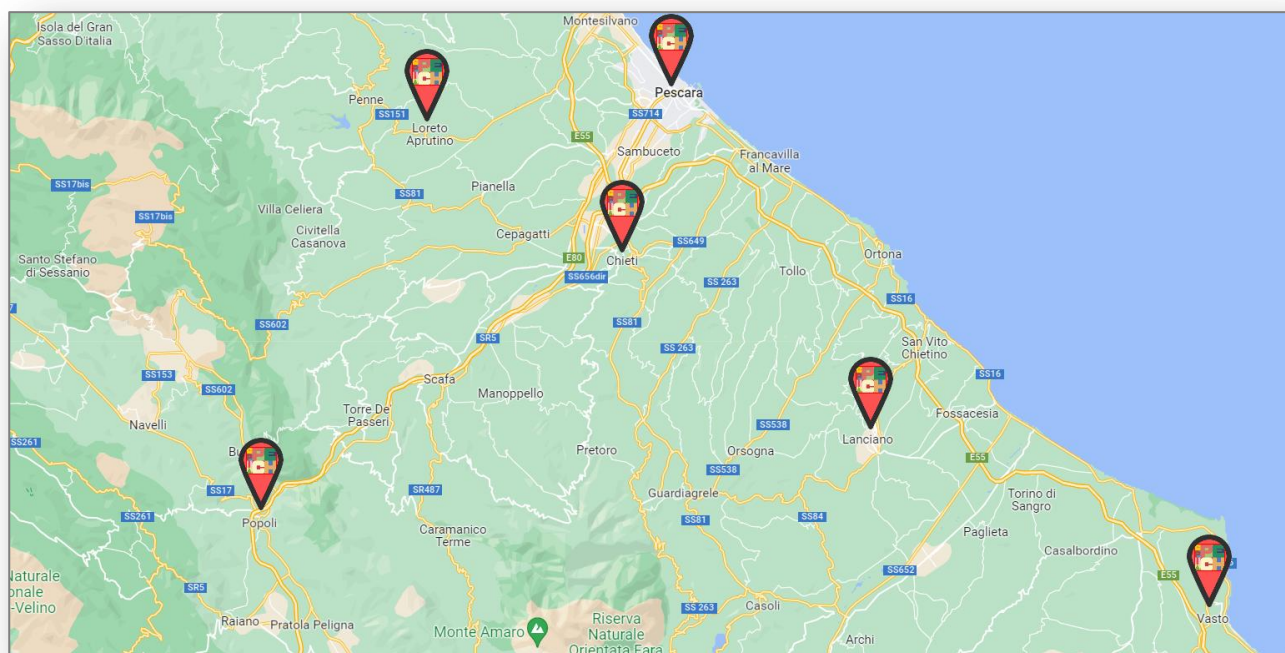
Isola del Gran Sasso D'italia
Montesilvano
Pescara
Penne
Loreto Aprutino
SS151
SS714
E55
Sambuceto
Francavilla al Mare
SS17bis
SS81
Pianella
SS17bis
Villa Celiera
Civitella Casanova
Cepagatti
SS649
Santo Stefano di Sessanio
E80
Chieti
SS656dir
Tollo
Ortona
SS 263
SS16
SS602
SS81
SR5
San Vito Chietino
SS 263
SS153
SS602
Scafa
SS16
Manoppello
Torre De Passeri
Fossacesia
Navelli
SS538
Lanciano
SS261
Bu
Pretoro
Orsogna
SS538
E55
SR487
Guardiagrele
SS17
Torino di Sangro
Popoli
SS261
SS81
SS84
Paglieta
Caramanico Terme
Casalbordino
Naturale
onale
-Velino
SS652
E55
SR5
Riserva Naturale Orientata Fara
Raiano
Pratola Peligna
Monte Amaro
SS 263
Casoli
Vasto
Archi